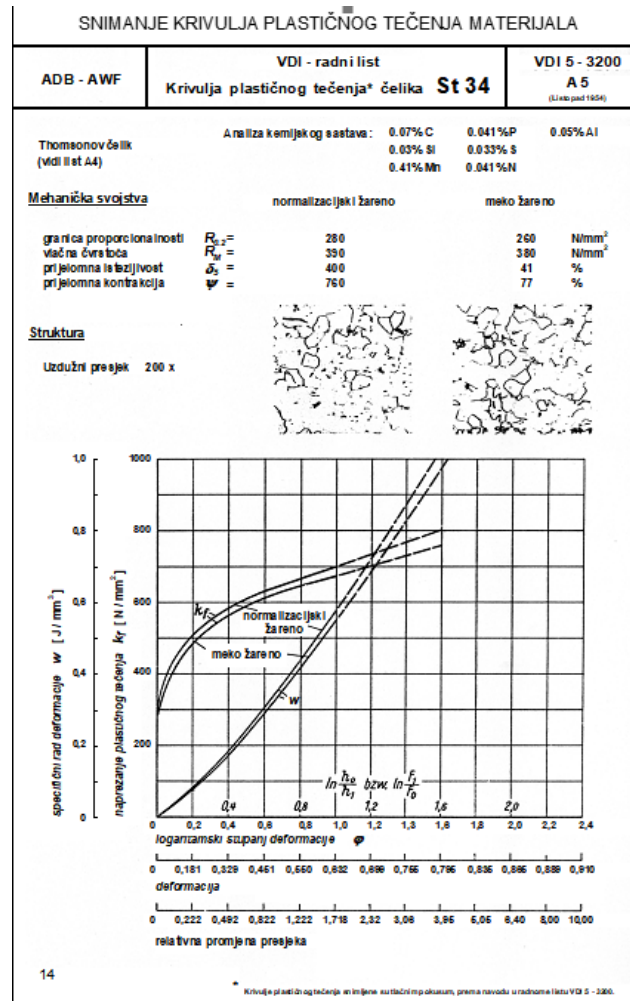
SNIMANJE KRIVULJA PLASTIČNOG TEČENJA MATERIJALA

| ADB - AWF | VDI - radni list Krivulja plastičnog tečenja* čelika St 34 | VDI 5 - 3200 A 5 (Listopad 1934) |
|---|---|---|

Thomsonov čelik (vidi list A4)

Analiza kemijskog sastava: 0.07% C 0.041% P 0.05% Al
0.03% Si 0.033% S
0.41% Mn 0.041% N

Mehanička svojstva

| | | normalizacijski žareno | meko žareno | |
|---|---|---|---|---|
| granica proporcionalnosti | $R_{0,2}$ = | 280 | 260 | N/mm$^2$ |
| vlačna čvrstoća | $R_M$ = | 390 | 380 | N/mm$^2$ |
| prijelomna istezljivost | $\delta_5$ = | 400 | 41 | % |
| prijelomna kontrakcija | $\psi$ = | 760 | 77 | % |

Struktura

Uzdužni presjek 200 x

1,0 0,8 0,6 0,4 0,2 0

specifični rad deformacije $w$ [ J / mm$^3$ ]

1000 800 600 400 200

naprezanje plastičnog tečenja $k_f$ [ N / mm$^2$ ]

$k_f$

normalizacijski žareno

meko žareno

$w$

$ln\frac{h_0}{h_1}$ bzw. $ln\frac{f_1}{f_0}$

0,4 0,8 1,2 1,6 2,0

0 0,2 0,4 0,6 0,8 1,0 1,2 1,3 1,4 1,6 1,8 2,0 2,2 2,4

logaritamski stupanj deformacije $\varphi$

0 0,181 0,329 0,451 0,550 0,632 0,699 0,755 0,798 0,835 0,865 0,889 0,910

deformacija

0 0,222 0,492 0,822 1,222 1,718 2,32 3,08 3,95 5,05 6,40 8,00 10,00

relativna promjena presjeka

14

* Krivulje plastičnog tečenja snimljene sažimanjem pokusom, prema navodu u radnome listu VDI 5 - 3200.